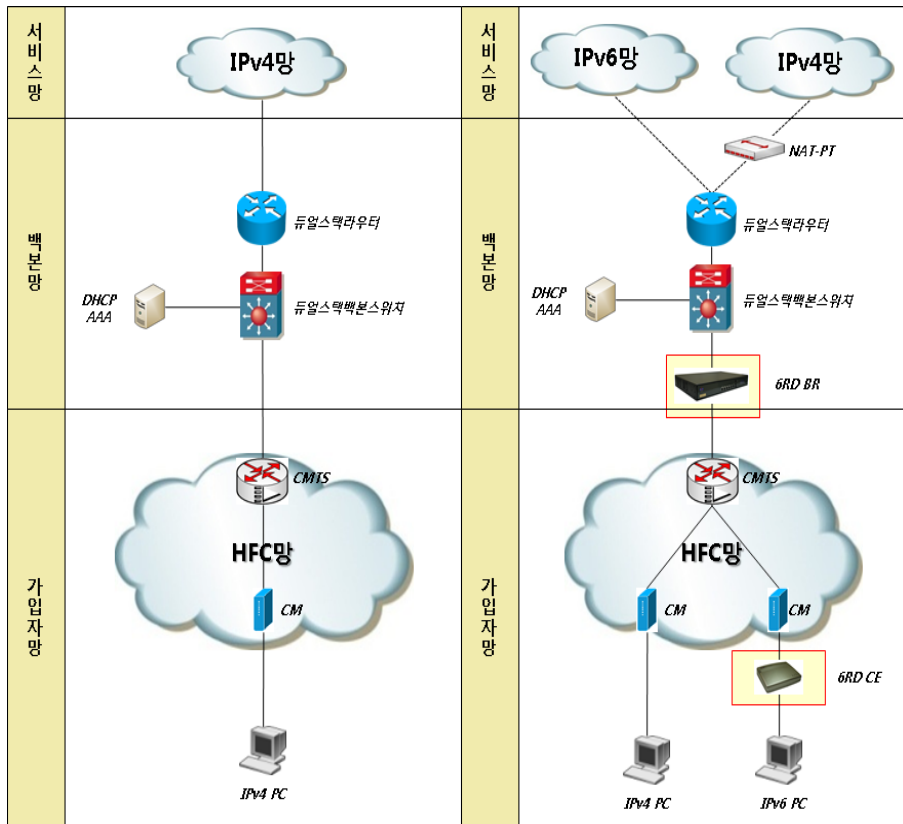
서비스망

IPv4망

백본망

듀얼스택라우터

DHCP AAA

듀얼스택백본스위치

가입자망

CMTS

HFC망

CM

IPv4 PC

서비스망

IPv6망

IPv4망

NAT-PT

백본망

듀얼스택라우터

DHCP AAA

듀얼스택백본스위치

6RD BR

가입자망

CMTS

HFC망

CM

CM

6RD CE

IPv4 PC

IPv6 PC